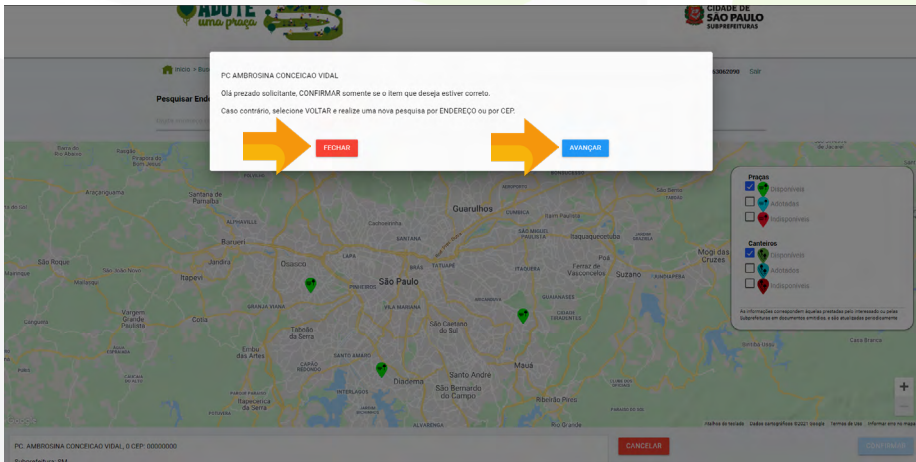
Adote uma praça

CIDADE DE SÃO PAULO
SUBPREFEITURAS

Início > Bus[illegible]

Pesquisar End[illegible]

63062090 Sair

PC AMBROSINA CONCEICAO VIDAL

Olá prezado solicitante, CONFIRMAR somente se o item que deseja estiver correto.

Caso contrário, selecione VOLTAR e realize uma nova pesquisa por ENDEREÇO ou por CEP.

FECHAR

AVANÇAR

Praças
Disponíveis
Adotadas
Indisponíveis

Canteiros
Disponíveis
Adotados
Indisponíveis

As informações correspondem àquelas prestadas pelo interessado ou pelas subprefeituras em documentos emitidos, e são atualizadas periodicamente.

Santana de Parnaíba
Guarulhos
Barueri
Osasco
São Paulo
São Roque
Itapevi
Jandira
Cotia
Taboão da Serra
Embu das Artes
Diadema
Santo André
São Bernardo do Campo
Mauá
Ferraz de Vasconcelos
Suzano
Mogi das Cruzes
Itaquaquecetuba
Arujá
Vargem Grande Paulista
Itapecerica da Serra
Ribeirão Pires
São Caetano do Sul

Google
Atalhos do teclado Dados cartográficos ©2021 Google Termos de Uso Informar erro no mapa

PC. AMBROSINA CONCEICAO VIDAL, 0 CEP: 00000000
Subprefeitura: PM

CANCELAR

CONFIRMAR